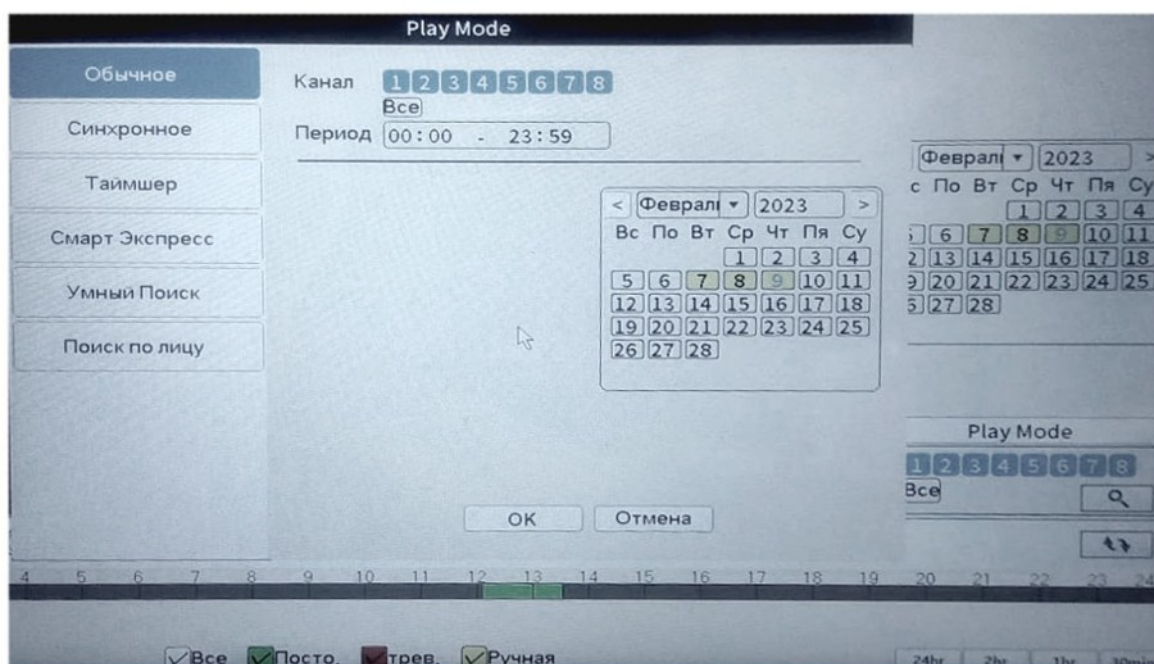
Play Mode

Обычное
Синхронное
Таймшер
Смарт Экспресс
Умный Поиск
Поиск по лицу

Канал 1 2 3 4 5 6 7 8
Все
Период 00:00 - 23:59

< Феврал ▾ 2023 >
Вс По Вт Ср Чт Пя Су
1 2 3 4
5 6 7 8 9 10 11
12 13 14 15 16 17 18
19 20 21 22 23 24 25
26 27 28

OK Отмена

Феврал ▾ 2023
с По Вт Ср Чт Пя Су
1 2 3 4
6 7 8 9 10 11
13 14 15 16 17 18
20 21 22 23 24 25
27 28

Play Mode
1 2 3 4 5 6 7 8
Все

4 5 6 7 8 9 10 11 12 13 14 15 16 17 18 19 20 21 22 23 24

Все Посто. трев. Ручная

24hr 2hr 1hr 30min